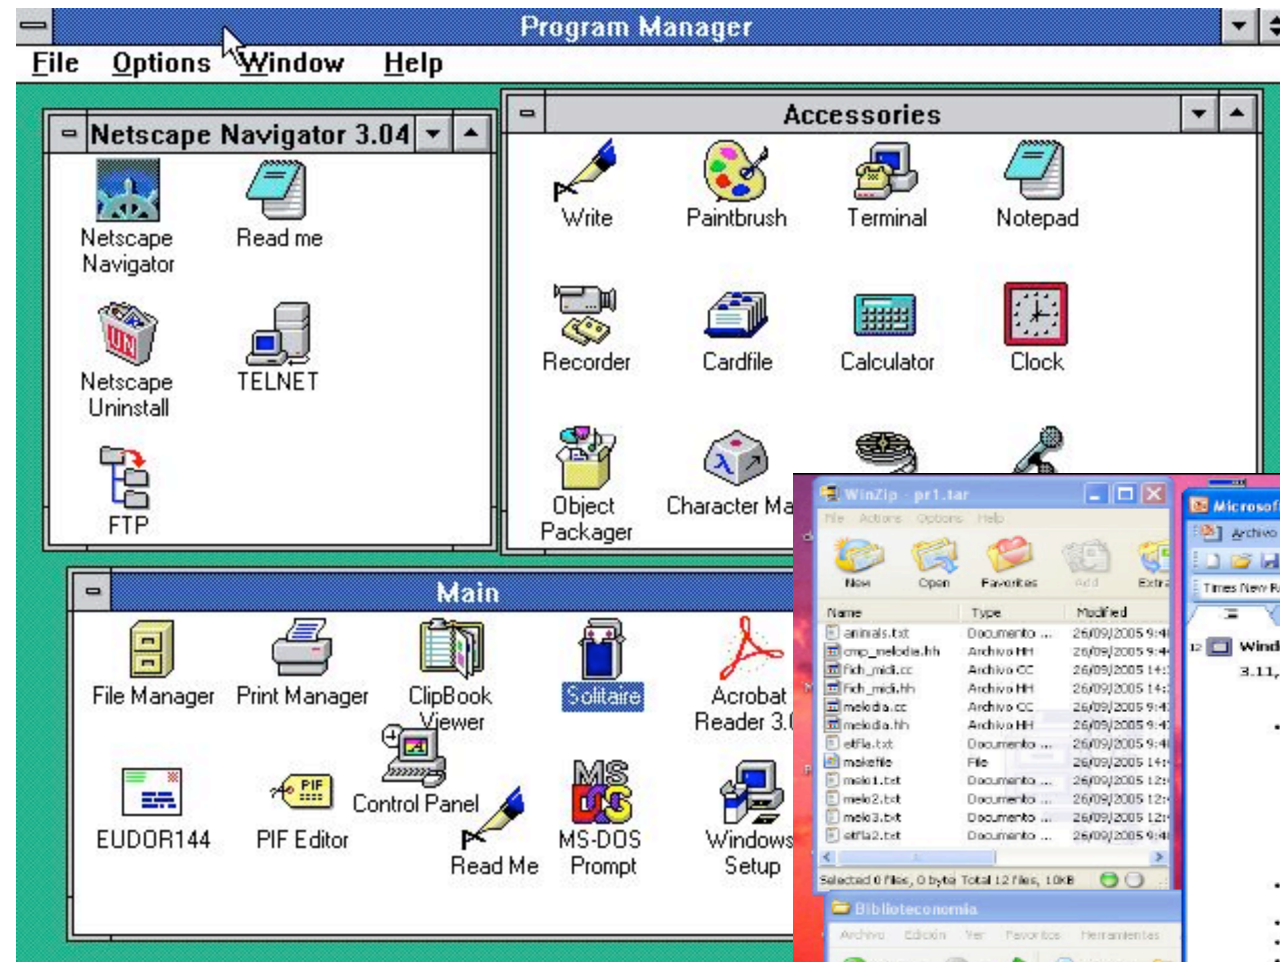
Program Manager

File Options Window Help

Netscape Navigator 3.04

Netscape Navigator

Read me

Netscape Uninstall

TELNET

FTP

Accessories

Write

Paintbrush

Terminal

Notepad

Recorder

Cardfile

Calculator

Clock

Object Packager

Character Ma

Main

File Manager

Print Manager

ClipBook Viewer

Solitaire

Acrobat Reader 3.0

EUDOR144

PIF Editor

Control Panel

Read Me

MS-DOS Prompt

Windows Setup

WinZip - pr1.tar

File Actions Options Help

New Open Favorites Add Extra

| Name | Type | Modified |
|---|---|---|
| animals.txt | Documento ... | 26/09/2005 9:4 |
| cmp_melodia.hh | Archivo HH | 26/09/2005 9:4 |
| fich_midi.cc | Archivo CC | 26/09/2005 14: |
| fich_midi.hh | Archivo HH | 26/09/2005 14: |
| melodia.cc | Archivo CC | 26/09/2005 9:4 |
| melodia.hh | Archivo HH | 26/09/2005 9:4 |
| etfla.txt | Documento ... | 26/09/2005 9:4 |
| makefile | File | 26/09/2005 14: |
| melo1.txt | Documento ... | 26/09/2005 12: |
| melo2.txt | Documento ... | 26/09/2005 12: |
| melo3.txt | Documento ... | 26/09/2005 12: |
| etfla2.txt | Documento ... | 26/09/2005 9:4 |

Selected 0 files, 0 bytes Total 12 files, 10KB

Biblioteconomia

Archivo Edición Ver Favoritos Herramientas

Microsof

Archivo

Times New R

Wind

3.11,